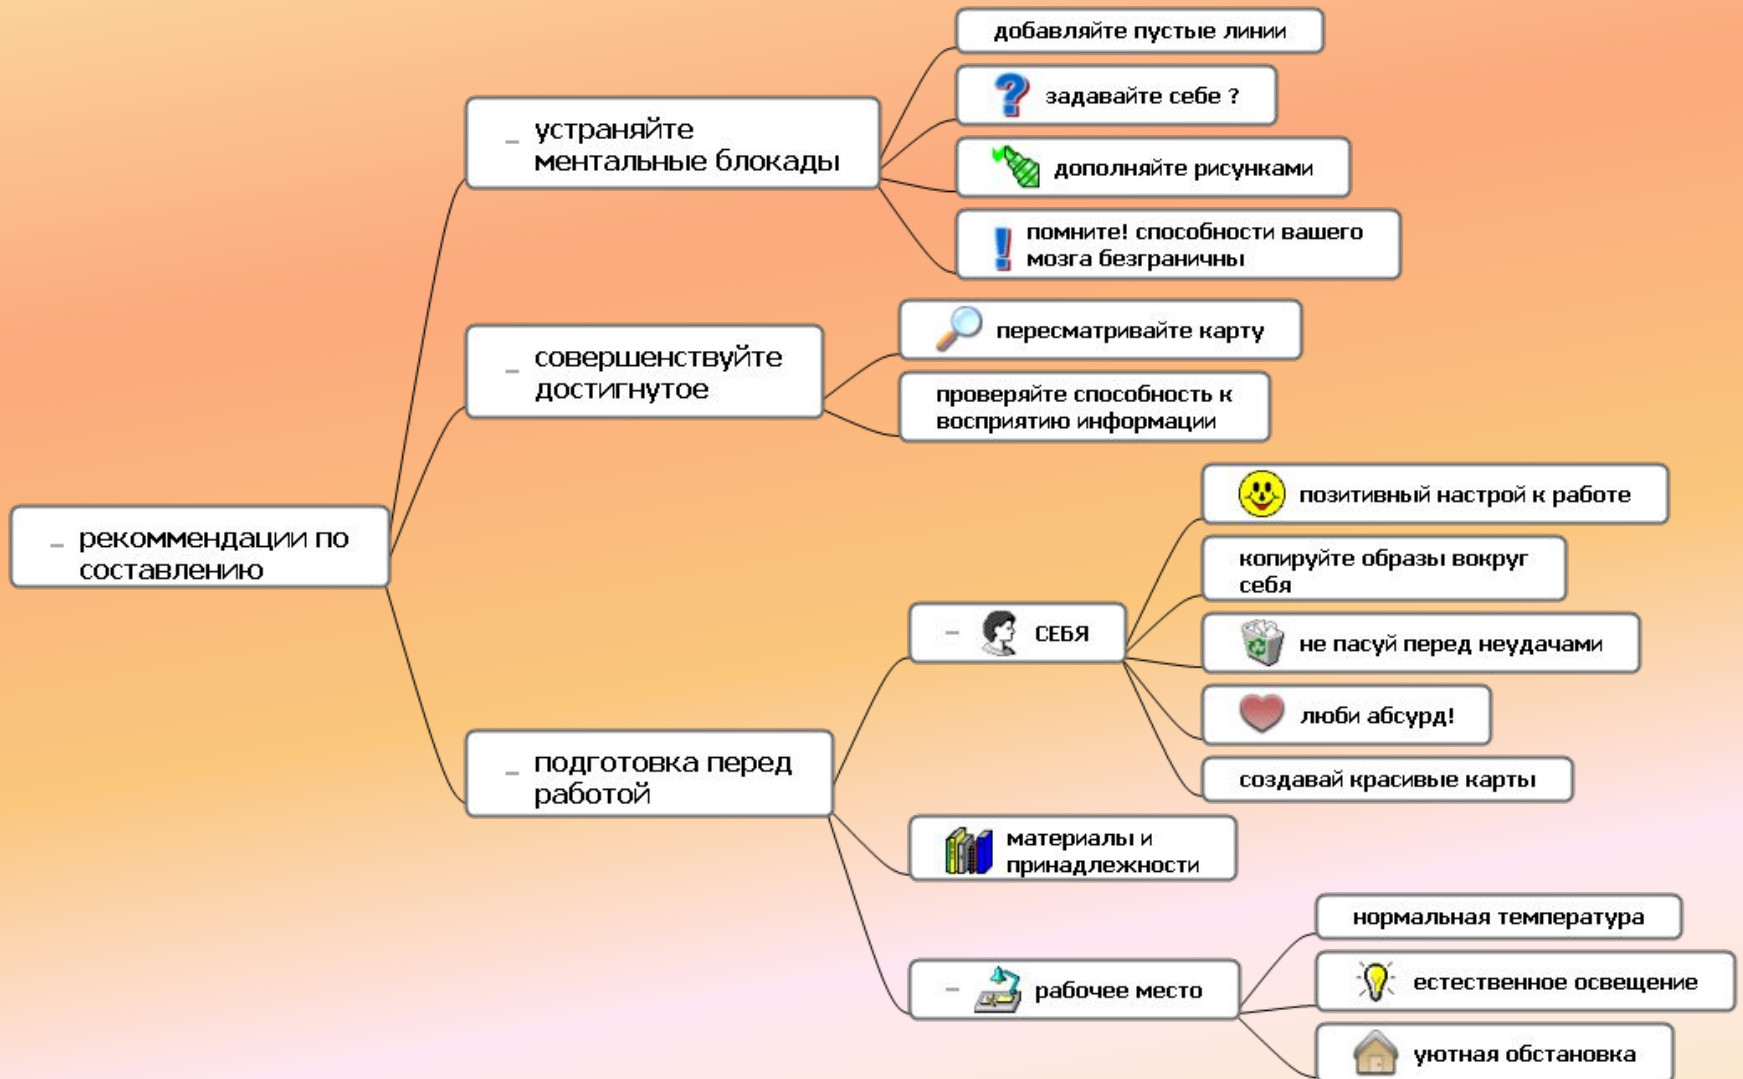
рекомментдации по составлению

устраняйте ментальные блокады

добавляйте пустые линии

задавайте себе ?

дополняйте рисунками

помните! способности вашего мозга безграничны

совершенствуйте достигнутое

пересматривайте карту

проверяйте способность к восприятию информации

подготовка перед работой

СЕБЯ

позитивный настрой к работе

копируйте образы вокруг себя

не пасуй перед неудачами

люби абсурд!

создавай красивые карты

материалы и принадлежности

рабочее место

нормальная температура

естественное освещение

уютная обстановка